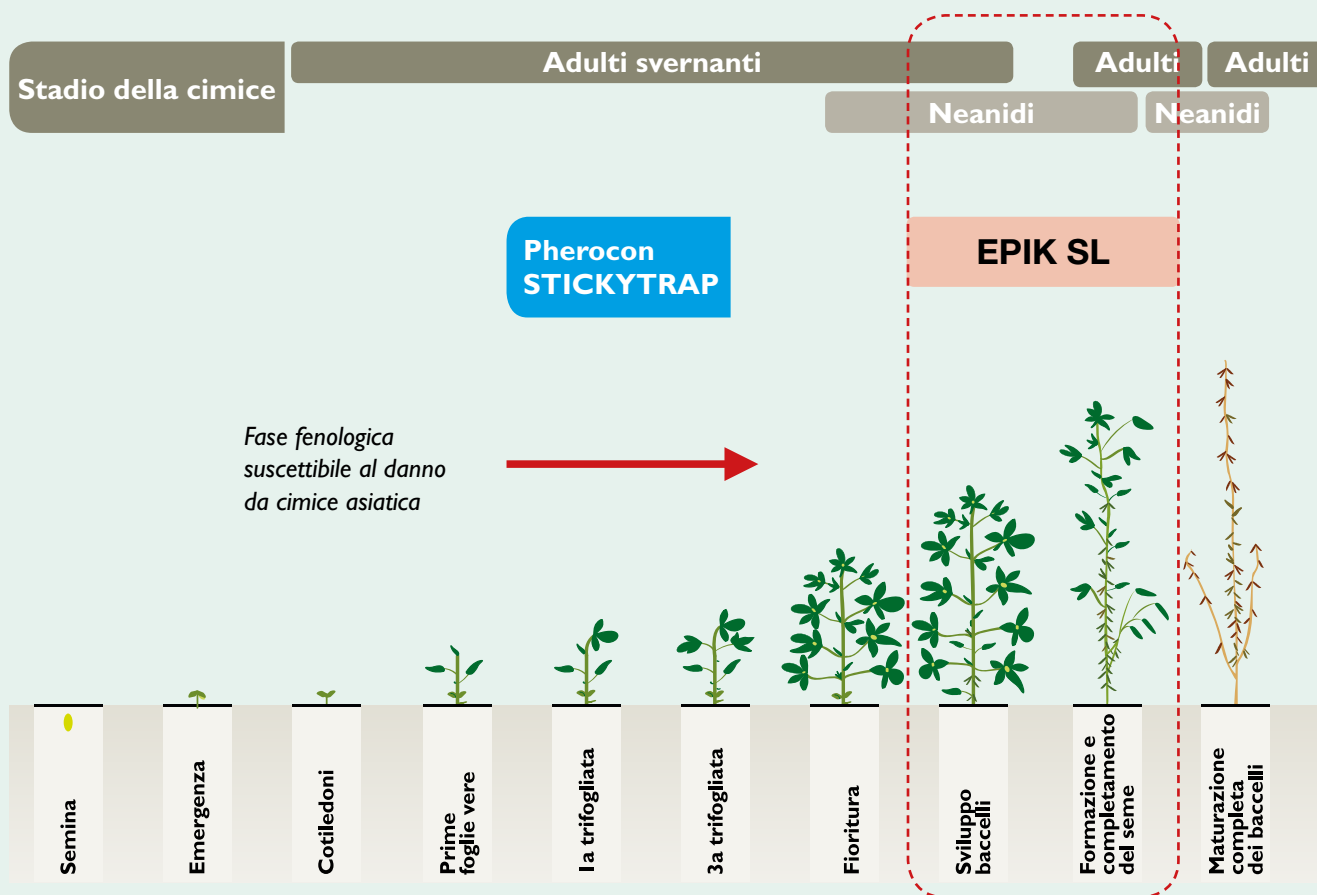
Stadio della cimice

Adulti svernanti

Adulti

Adulti

Neanidi

Neanidi

Pherocon STICKYTRAP

EPIK SL

Fase fenologica suscettibile al danno da cimice asiatica

Semina

Emergenza

Cotiledoni

Prime foglie vere

Ia trifogliata

3a trifogliata

Fioritura

Sviluppo baccelli

Formazione e completamento del seme

Maturazione completa dei baccelli